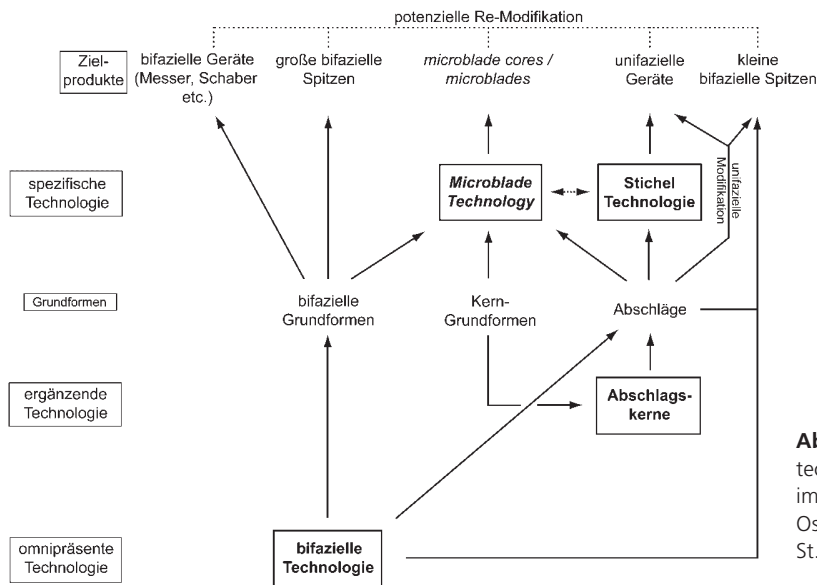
potenzielle Re-Modifikation

Ziel-produkte

bifazielle Geräte (Messer, Schaber etc.)

große bifazielle Spitzen

*microblade cores / microblades*

unifazielle Geräte

kleine bifazielle Spitzen

spezifische Technologie

***Microblade Technology***

**Stichel Technologie**

unifazielle Modifikaton

Grundformen

bifazielle Grundformen

Kern-Grundformen

Abschläge

ergänzende Technologie

**Abschlags-kerne**

omnipräsente Technologie

**bifazielle Technologie**

**Ab**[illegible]
tec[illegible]
im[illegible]
Os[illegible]
St.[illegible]